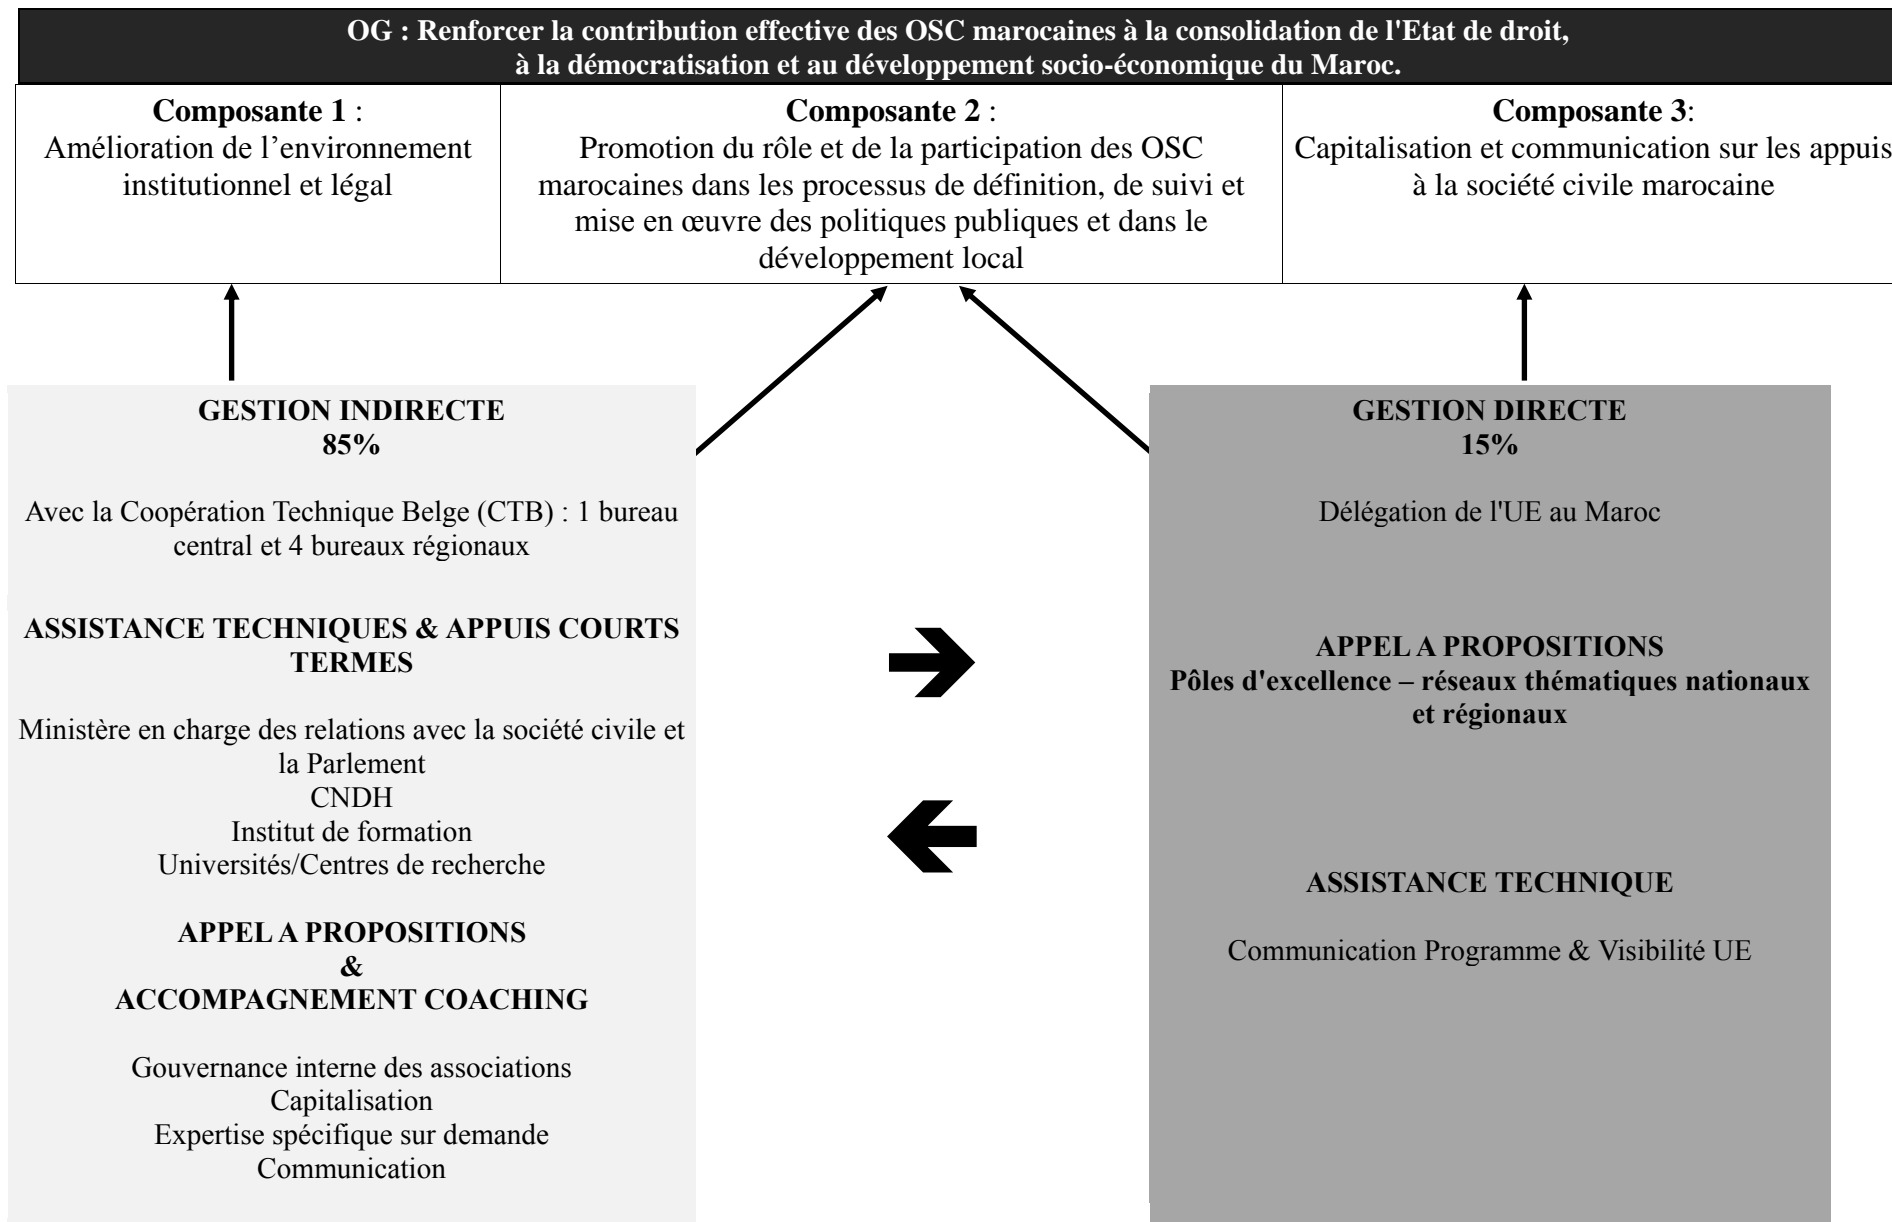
**OG : Renforcer la contribution effective des OSC marocaines à la consolidation de l'Etat de droit, à la démocratisation et au développement socio-économique du Maroc.**

| **Composante 1** : Amélioration de l'environnement institutionnel et légal | **Composante 2** : Promotion du rôle et de la participation des OSC marocaines dans les processus de définition, de suivi et mise en œuvre des politiques publiques et dans le développement local | **Composante 3**: Capitalisation et communication sur les appuis à la société civile marocaine |
|---|---|---|

**GESTION INDIRECTE**
**85%**

Avec la Coopération Technique Belge (CTB) : 1 bureau central et 4 bureaux régionaux

**ASSISTANCE TECHNIQUES & APPUIS COURTS TERMES**

Ministère en charge des relations avec la société civile et la Parlement
CNDH
Institut de formation
Universités/Centres de recherche

**APPEL A PROPOSITIONS**
**&**
**ACCOMPAGNEMENT COACHING**

Gouvernance interne des associations
Capitalisation
Expertise spécifique sur demande
Communication

**GESTION DIRECTE**
**15%**

Délégation de l'UE au Maroc

**APPEL A PROPOSITIONS**
**Pôles d'excellence – réseaux thématiques nationaux et régionaux**

**ASSISTANCE TECHNIQUE**

Communication Programme & Visibilité UE